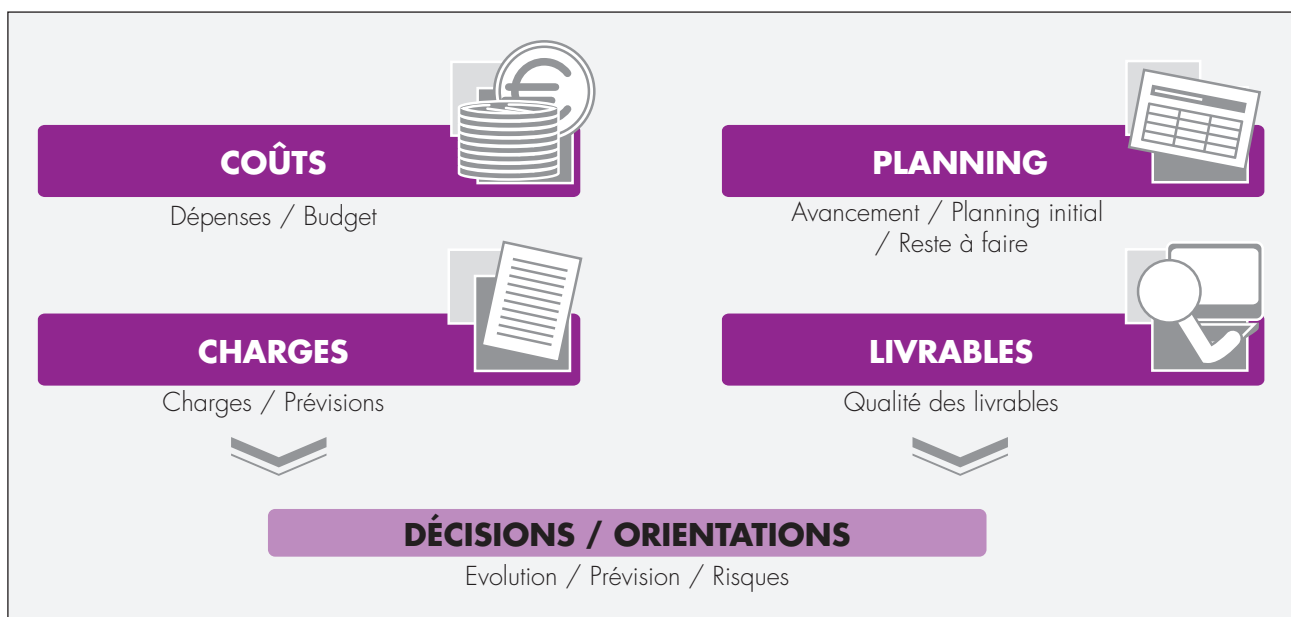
COÛTS

Dépenses / Budget

PLANNING

Avancement / Planning initial / Reste à faire

CHARGES

Charges / Prévisions

LIVRABLES

Qualité des livrables

DÉCISIONS / ORIENTATIONS

Evolution / Prévision / Risques